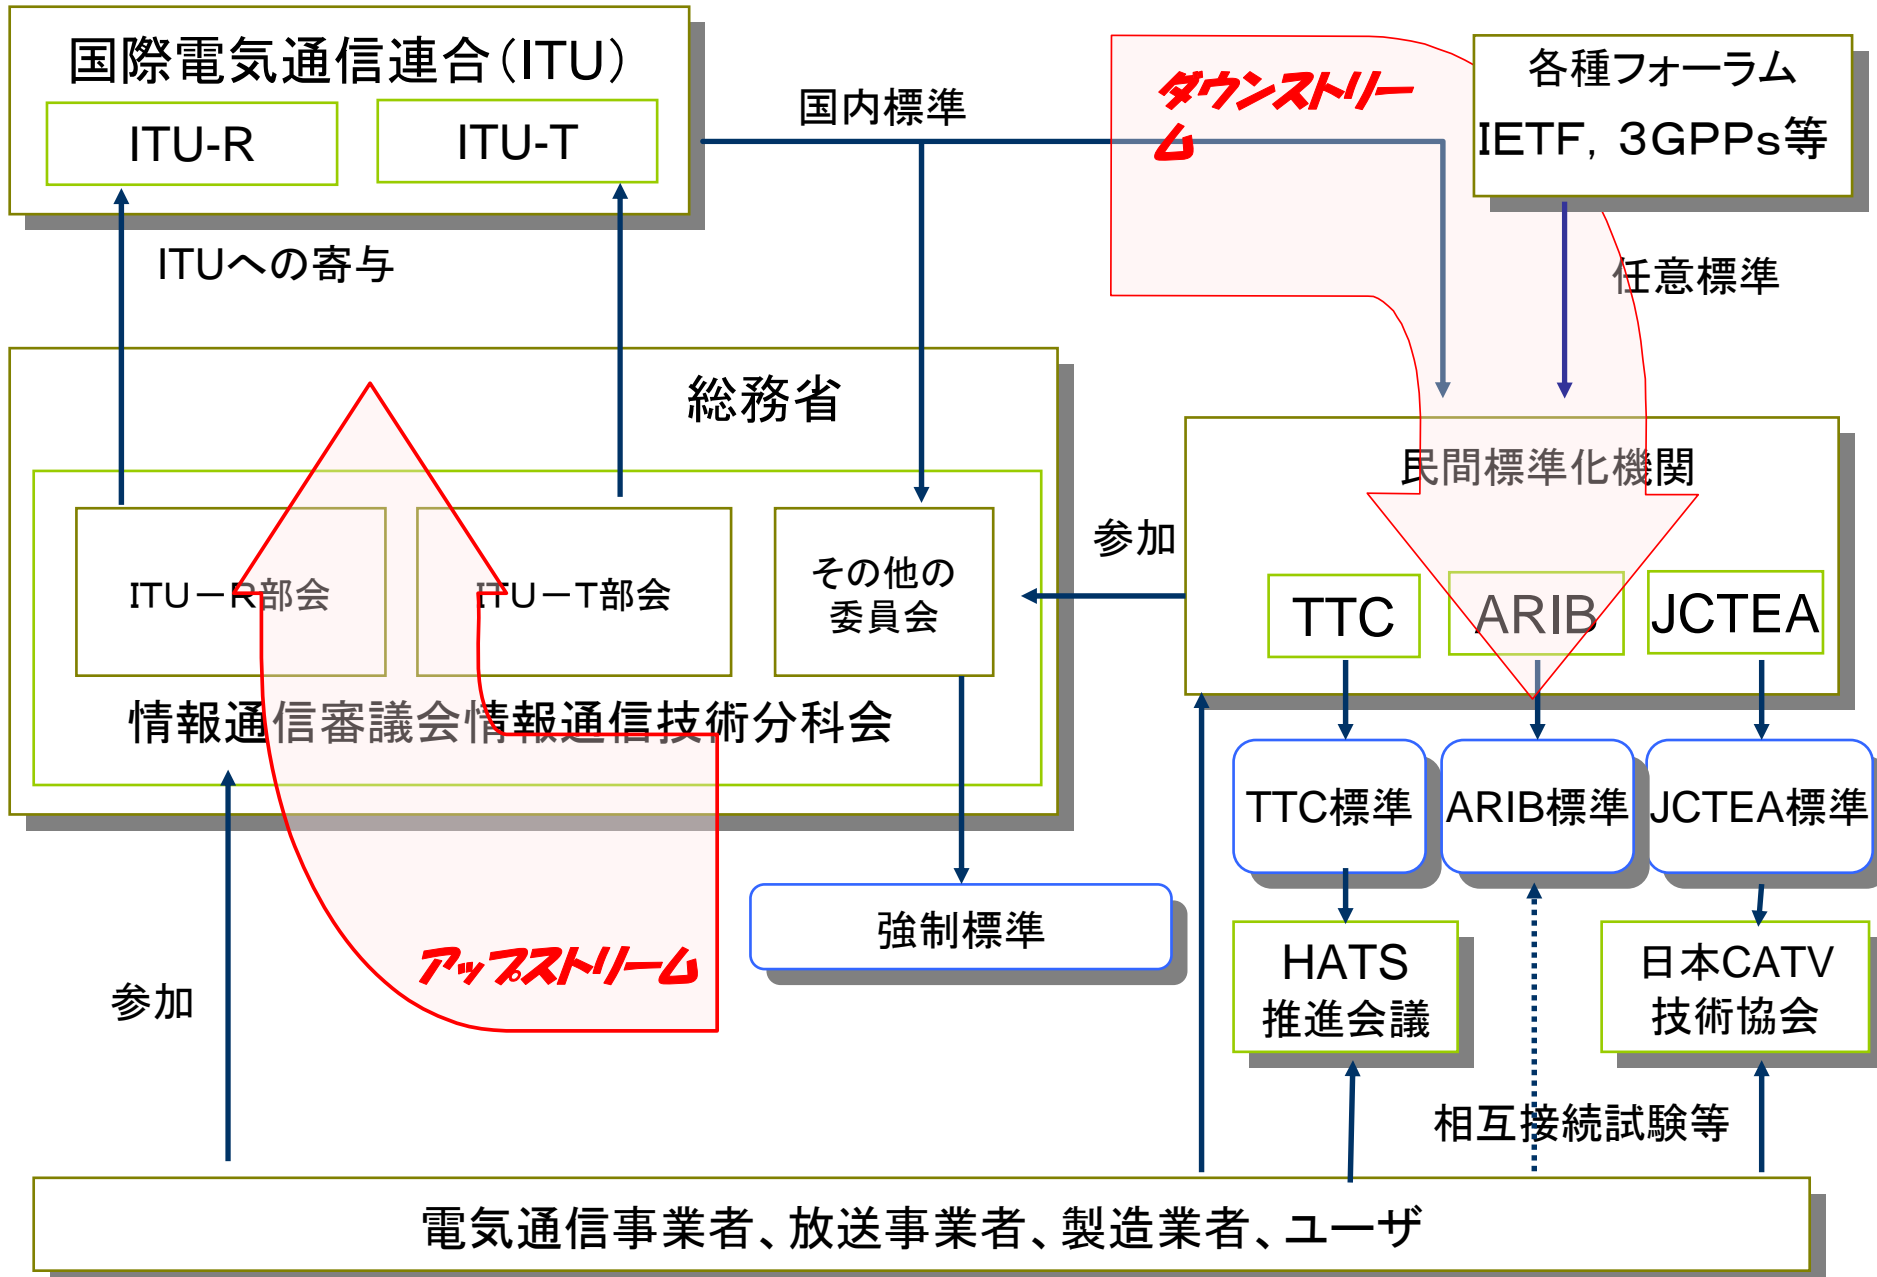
国際電気通信連合(ITU)

ITU-R

ITU-T

国内標準

ダウンストリーム

各種フォーラム

IETF, 3GPPs等

ITUへの寄与

任意標準

総務省

民間標準化機関

参加

ITU−R部会

ITU−T部会

その他の委員会

TTC

ARIB

JCTEA

情報通信審議会情報通信技術分科会

TTC標準

ARIB標準

JCTEA標準

強制標準

アップストリーム

参加

HATS推進会議

日本CATV技術協会

相互接続試験等

電気通信事業者、放送事業者、製造業者、ユーザ